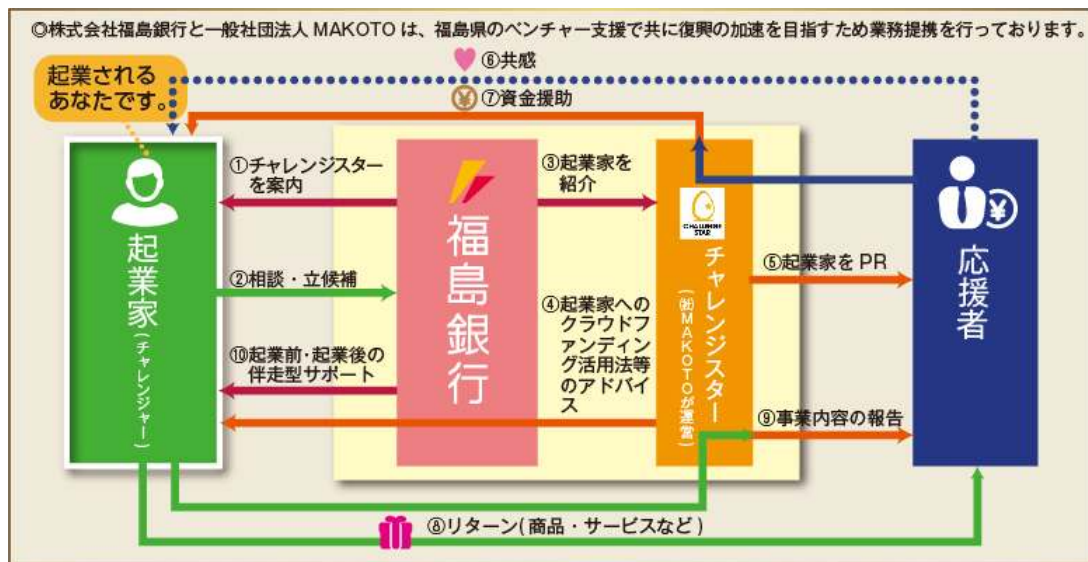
◎株式会社福島銀行と一般社団法人 MAKOTO は、福島県のベンチャー支援で共に復興の加速を目指すため業務提携を行っております。

⑥共感

起業されるあなたです。

⑦資金援助

①チャレンジスターを案内

③起業家を紹介

②相談・立候補

④起業家へのクラウドファンディング活用法等のアドバイス

⑩起業前・起業後の伴走型サポート

⑤起業家を PR

⑨事業内容の報告

起業家（チャレンジャー）

福島銀行

CHALLENGE STAR

チャレンジスター（㈳MAKOTOが運営）

応援者

⑧リターン(商品・サービスなど)